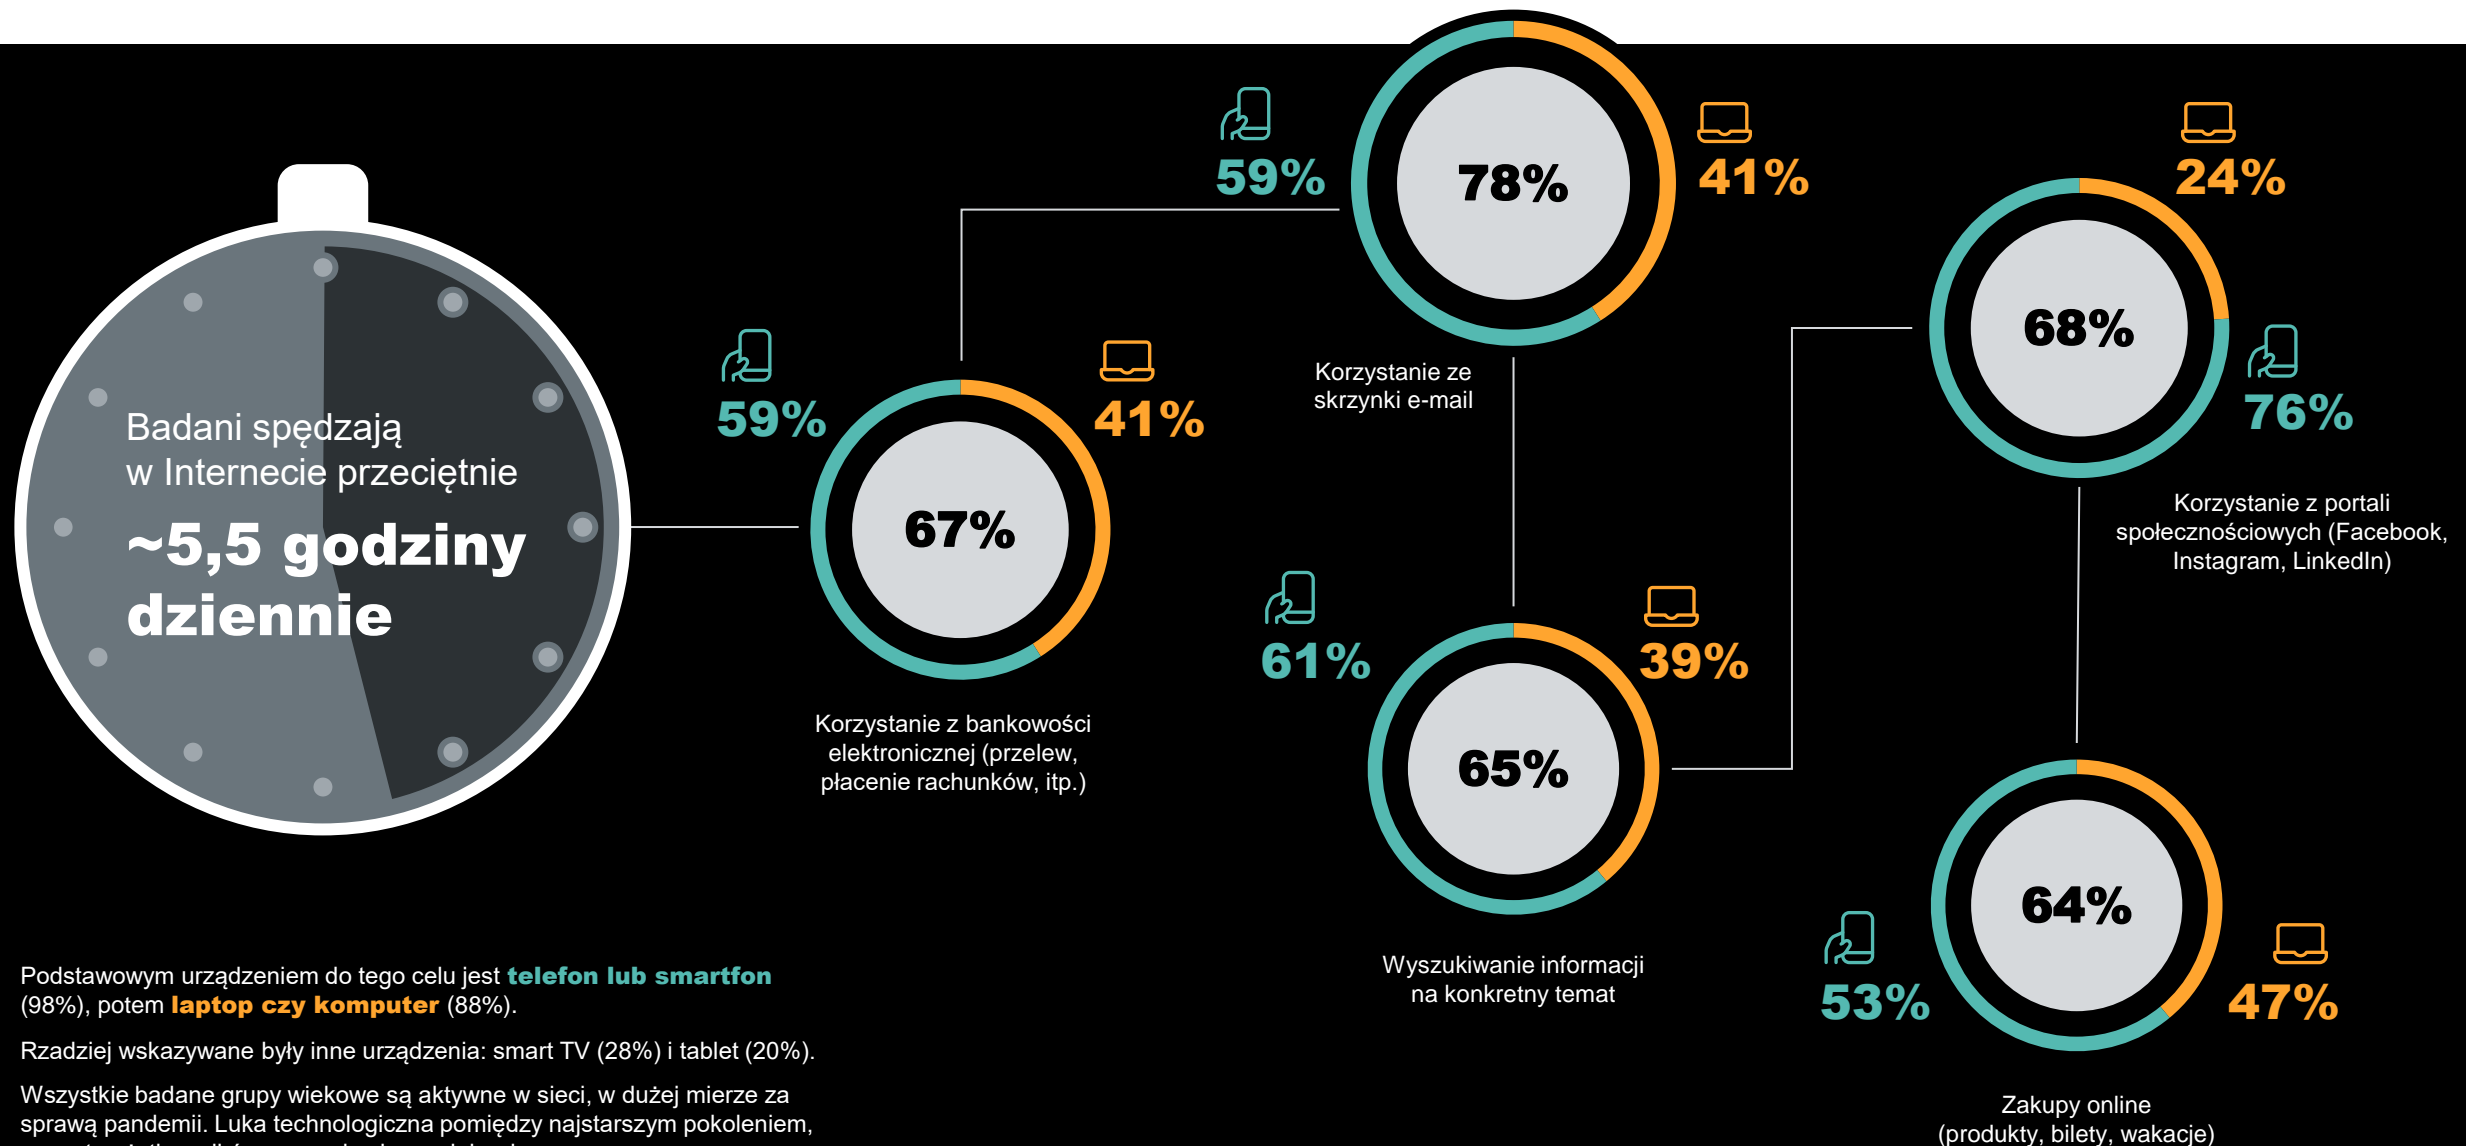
Badani spędzają w Internecie przeciętnie
~5,5 godziny dziennie

59%
41%
67%
Korzystanie z bankowości elektronicznej (przelew, płacenie rachunków, itp.)

59%
78%
41%
Korzystanie ze skrzynki e-mail

61%
39%
65%
Wyszukiwanie informacji na konkretny temat

24%
68%
76%
Korzystanie z portali społecznościowych (Facebook, Instagram, LinkedIn)

53%
64%
47%
Zakupy online (produkty, bilety, wakacje)

Podstawowym urządzeniem do tego celu jest telefon lub smartfon (98%), potem laptop czy komputer (88%).

Rzadziej wskazywane były inne urządzenia: smart TV (28%) i tablet (20%).

Wszystkie badane grupy wiekowe są aktywne w sieci, w dużej mierze za sprawą pandemii. Luka technologiczna pomiędzy najstarszym pokoleniem, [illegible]